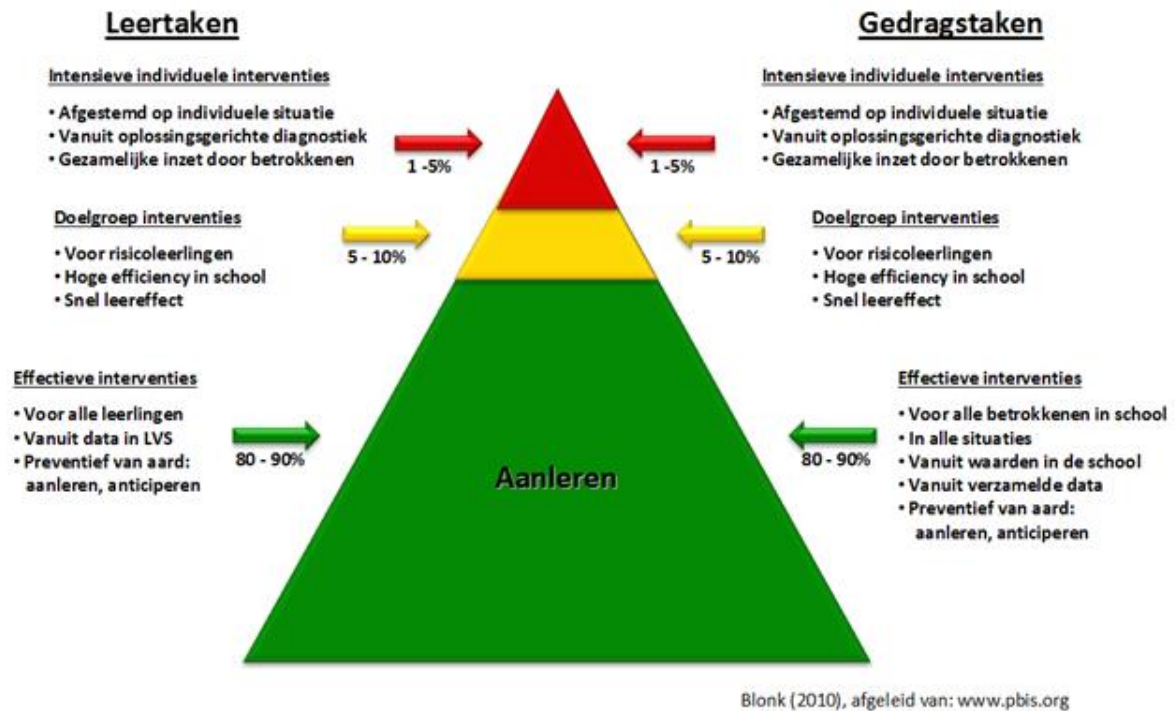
Leertaken

Gedragstaken

Intensieve individuele interventies

• Afgestemd op individuele situatie
• Vanuit oplossingsgerichte diagnostiek
• Gezamelijke inzet door betrokkenen

1 -5%

Intensieve individuele interventies

• Afgestemd op individuele situatie
• Vanuit oplossingsgerichte diagnostiek
• Gezamelijke inzet door betrokkenen

1 -5%

Doelgroep interventies

• Voor risicoleerlingen
• Hoge efficiency in school
• Snel leereffect

5 - 10%

Doelgroep interventies

• Voor risicoleerlingen
• Hoge efficiency in school
• Snel leereffect

5 - 10%

Effectieve interventies

• Voor alle leerlingen
• Vanuit data in LVS
• Preventief van aard: aanleren, anticiperen

80 - 90%

Aanleren

Effectieve interventies

• Voor alle betrokkenen in school
• In alle situaties
• Vanuit waarden in de school
• Vanuit verzamelde data
• Preventief van aard: aanleren, anticiperen

80 - 90%

Blonk (2010), afgeleid van: www.pbis.org